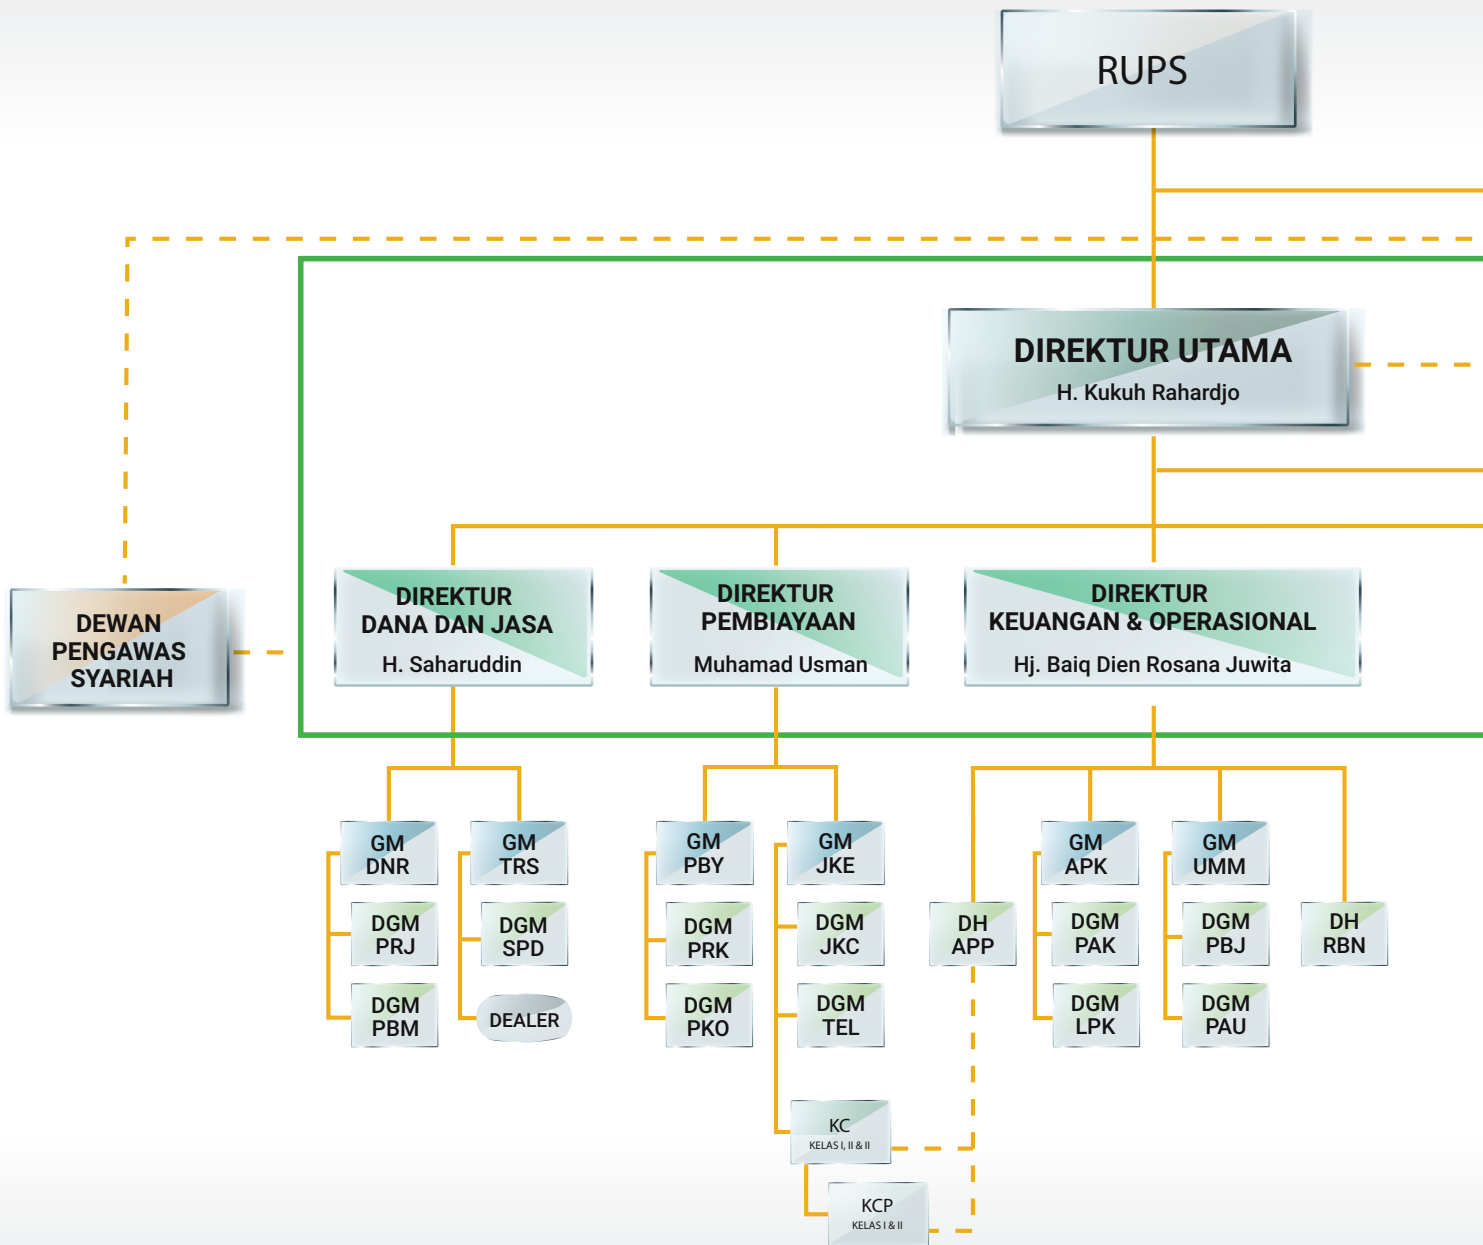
RUPS

DIREKTUR UTAMA
H. Kukuh Rahardjo

DEWAN PENGAWAS SYARIAH

DIREKTUR DANA DAN JASA
H. Saharuddin

DIREKTUR PEMBIAYAAN
Muhamad Usman

DIREKTUR KEUANGAN & OPERASIONAL
Hj. Baiq Dien Rosana Juwita

GM DNR

DGM PRJ

DGM PBM

GM TRS

DGM SPD

DEALER

GM PBY

DGM PRK

DGM PKO

GM JKE

DGM JKC

DGM TEL

KC
KELAS I, II & II

KCP
KELAS I & II

DH APP

GM APK

DGM PAK

DGM LPK

GM UMM

DGM PBJ

DGM PAU

DH RBN